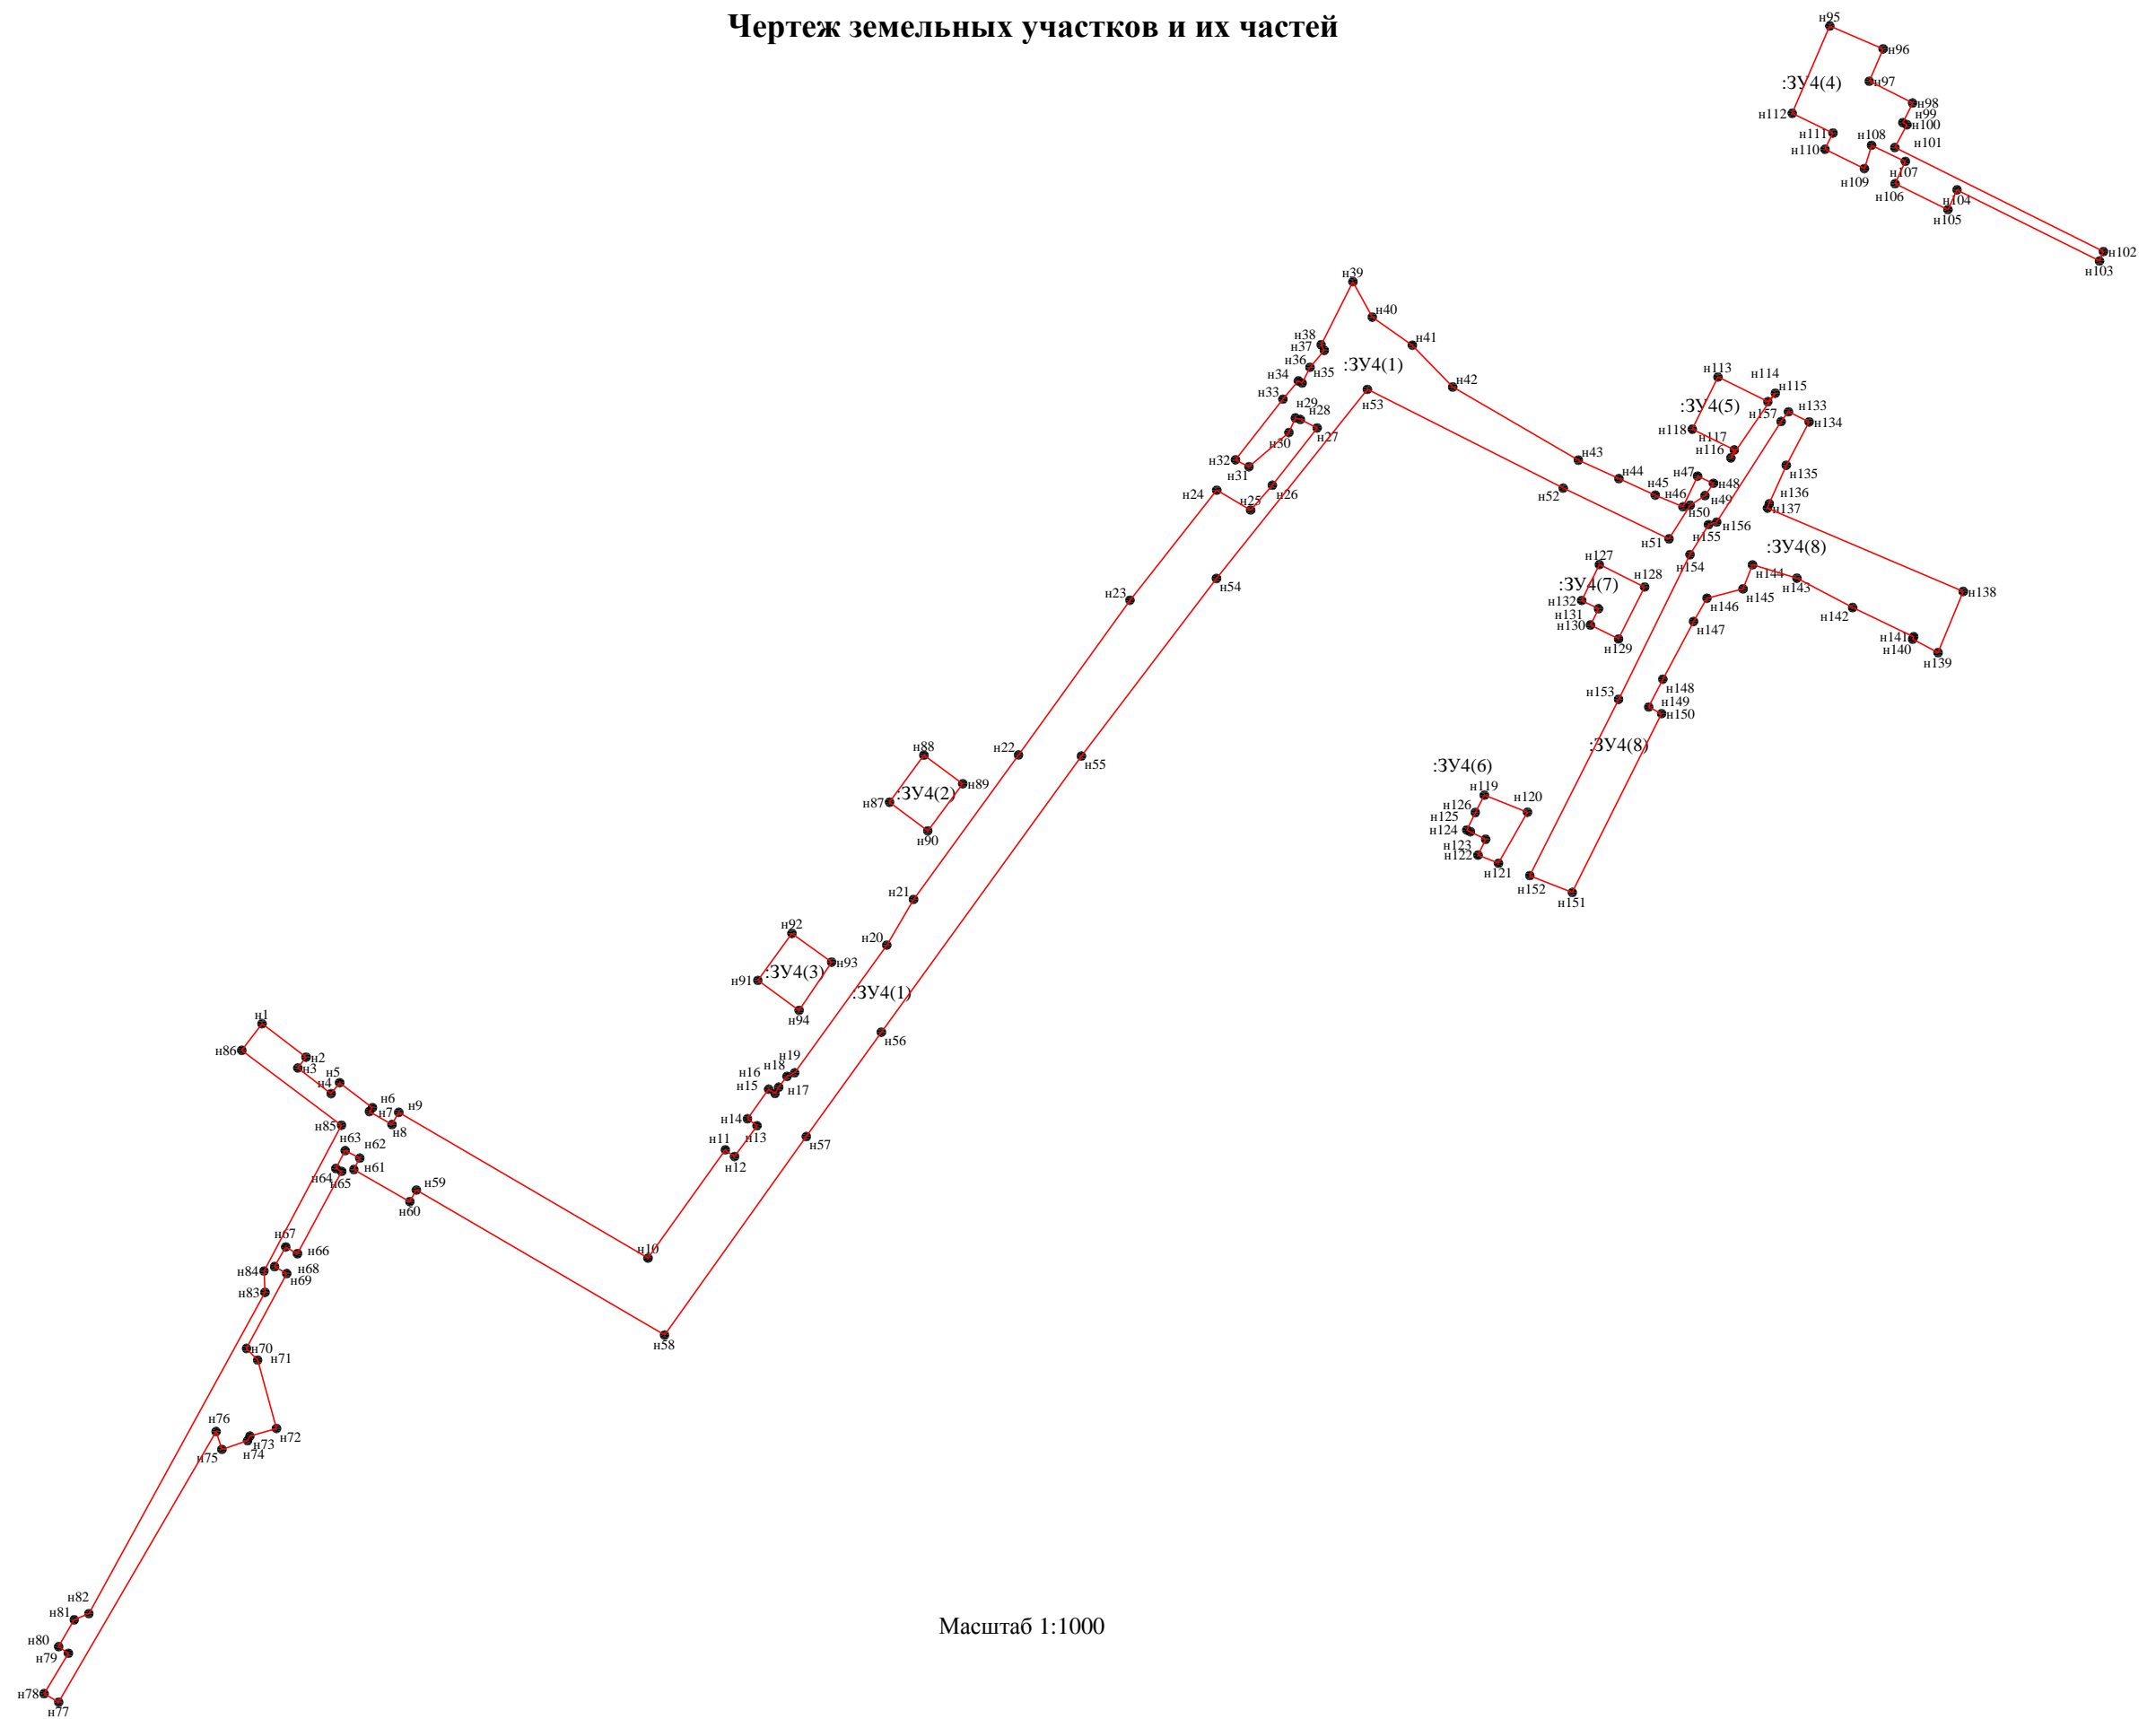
Чертеж земельных участков и их частей

н95
н96
:ЗУ4(4)
н97
н98
н99
н100
н112
н111
н108
н101
н110
н109
н107
н106
н104
н105
н102
н103

н39
н40
н41
н38
н37
н36
н35
н34
:ЗУ4(1)
н42
н33
н53
н29
н28
н30
н27
н32
н31
н24
н25
н26
н43
н44
н45
н46
н47
н48
н49
н50
н52
н51
н113
н114
н115
:ЗУ4(5)
н157
н133
н134
н118
н117
н116
н135
н136
н137
н155
н156
н154
:ЗУ4(8)
н127
н128
:ЗУ4(7)
н132
н131
н130
н129
н144
н143
н145
н146
н142
н147
н141
н140
н139
н138
н23
н54
н148
н149
н150
н153
:ЗУ4(8)
н88
н22
н89
н87
:ЗУ4(2)
н90
н55
:ЗУ4(6)
н119
н120
н126
н125
н124
н123
н122
н121
н152
н151
н21
н92
н20
н93
н91
:ЗУ4(3)
н94
:ЗУ4(1)
н1
н86
н2
н3
н5
н4
н6
н7
н9
н8
н56
н19
н18
н16
н15
н17
н14
н13
н11
н12
н57
н85
н63
н62
н61
н64
н65
н59
н60
н10
н67
н66
н84
н68
н69
н83
н58
н70
н71
н76
н72
н73
н74
н75
н82
н81
н80
н79
н78
н77

Масштаб 1:1000